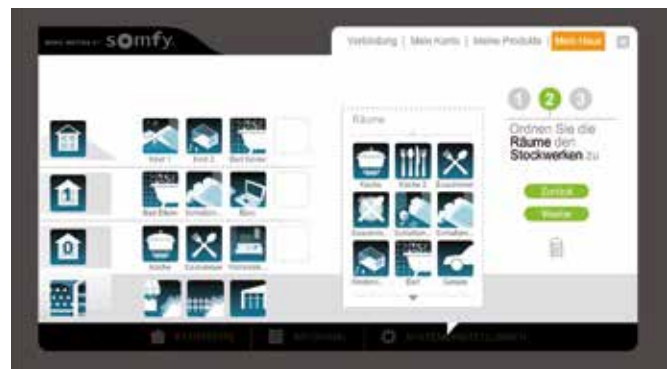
somfy.

Verbindung | Mein Konto | Meine Produkte | Mein Haus

1 2 3

Ordnen Sie die Räume den Stockwerken zu

Zurück

Weiter

Räume

Kind 1 Kind 2 Bad Kinder

Bad Eltern Schlafzim... Büro

Küche Esszimmer Wohnzim...

Küche Küche 2 Esszimmer

Esszimm... Schlafzim... Schlafzim...

Wohnzi... Bad Garage

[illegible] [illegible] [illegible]